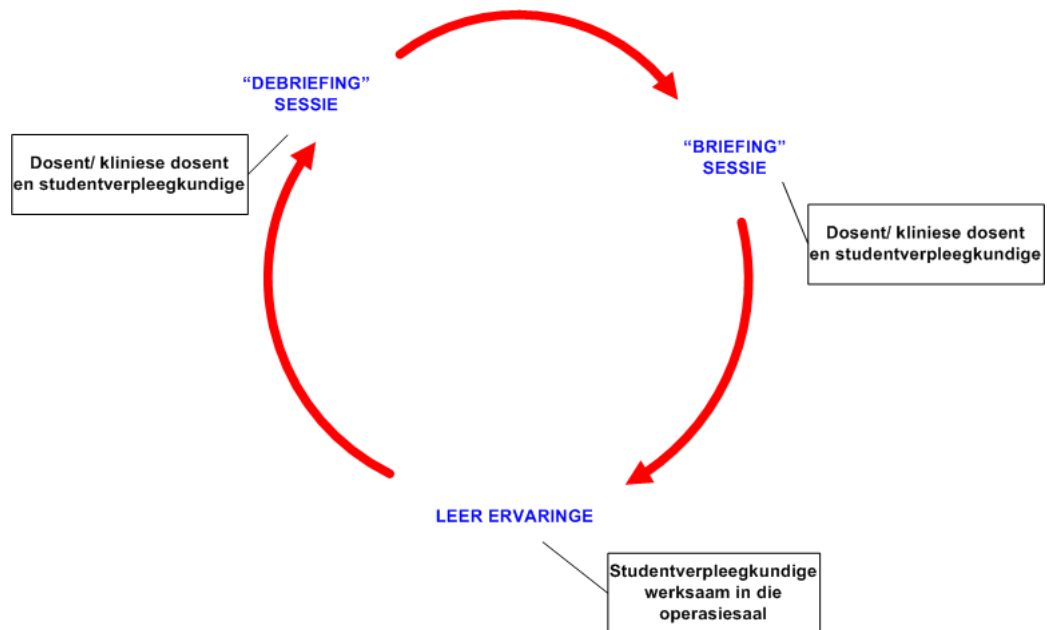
“DEBRIEFING” SESSIE

Dosent/ kliniese dosent en studentverpleegkundige

“BRIEFING” SESSIE

Dosent/ kliniese dosent en studentverpleegkundige

LEER ERVARINGE

Studentverpleegkundige werksaam in die operasiesaal